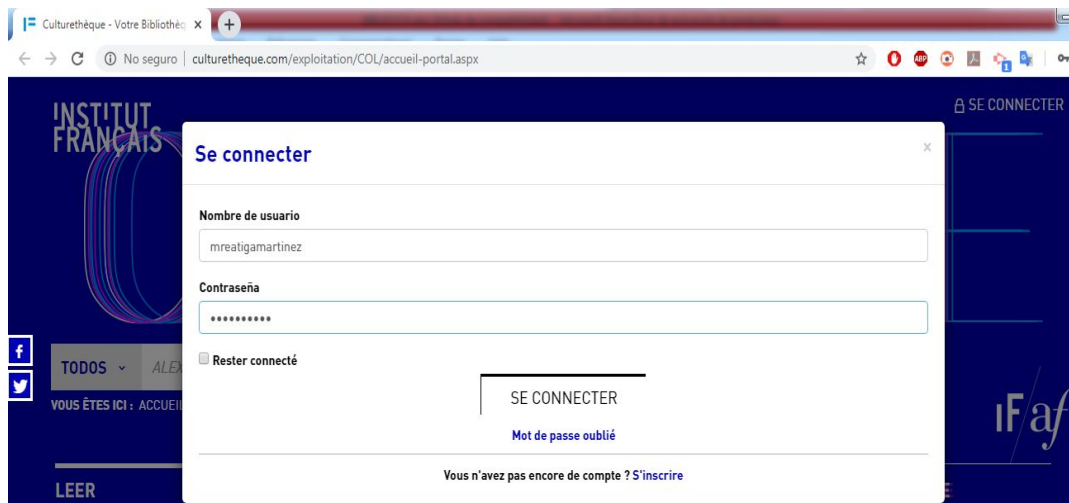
Culturethèque - Votre Bibliothè

No seguro | culturetheque.com/exploitation/COL/accueil-portal.aspx

INSTITUT FRANÇAIS

SE CONNECTER

Se connecter

×

Nombre de usuario

mreatigamartinez

Contraseña

••••••••••

Rester connecté

SE CONNECTER

Mot de passe oublié

Vous n'avez pas encore de compte ? S'inscrire

TODOS

ALEX

VOUS ÊTES ICI : ACCUEIL

LEER

IF af